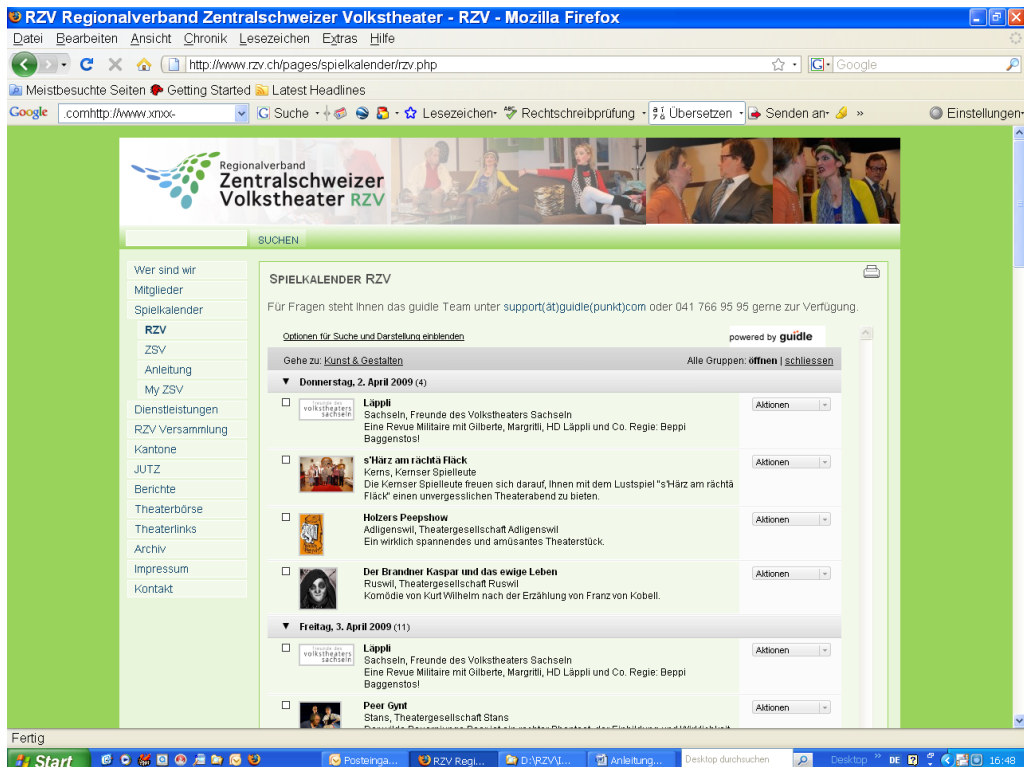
RZV Regionalverband Zentralschweizer Volkstheater - RZV - Mozilla Firefox

Datei Bearbeiten Ansicht Chronik Lesezeichen Extras Hilfe

http://www.rzv.ch/pages/spielkalender/rzv.php

Google

Meistbesuchte Seiten Getting Started Latest Headlines

Google .comhttp://www.xnxx- Suche Lesezeichen Rechtschreibprüfung Übersetzen Senden an » Einstellungen

Regionalverband Zentralschweizer Volkstheater RZV

SUCHEN

Wer sind wir
Mitglieder
Spielkalender
RZV
ZSV
Anleitung
My ZSV
Dienstleistungen
RZV Versammlung
Kantone
JUTZ
Berichte
Theaterbörse
Theaterlinks
Archiv
Impressum
Kontakt

SPIELKALENDER RZV

Für Fragen steht Ihnen das guidle Team unter support(ät)guidle(punkt)com oder 041 766 95 95 gerne zur Verfügung.

Optionen für Suche und Darstellung einblenden

powered by guidle

Gehe zu: Kunst & Gestalten

Alle Gruppen: öffnen | schliessen

Donnerstag, 2. April 2009 (4)

Freunde des volkstheaters sachseln
Läppli
Sachseln, Freunde des Volkstheaters Sachseln
Eine Revue Militaire mit Gilberte, Margritli, HD Läppli und Co. Regie: Beppi Baggenstos!
Aktionen

s'Härz am rächtä Fläck
Kerns, Kernser Spielleute
Die Kernser Spielleute freuen sich darauf, Ihnen mit dem Lustspiel "s'Härz am rächtä Fläck" einen unvergesslichen Theaterabend zu bieten.
Aktionen

Holzers Peepshow
Adligenswil, Theatergesellschaft Adligenswil
Ein wirklich spannendes und amüsantes Theaterstück.
Aktionen

Der Brandner Kaspar und das ewige Leben
Ruswil, Theatergesellschaft Ruswil
Komödie von Kurt Wilhelm nach der Erzählung von Franz von Kobell.
Aktionen

Freitag, 3. April 2009 (11)

Freunde des volkstheaters sachseln
Läppli
Sachseln, Freunde des Volkstheaters Sachseln
Eine Revue Militaire mit Gilberte, Margritli, HD Läppli und Co. Regie: Beppi Baggenstos!
Aktionen

Peer Gynt
Stans, Theatergesellschaft Stans
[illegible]
Aktionen

Fertig

Start
Posteinga...
RZV Regi...
D:\RZV\...
Anleitung...
Desktop durchsuchen
Desktop » DE 16:48